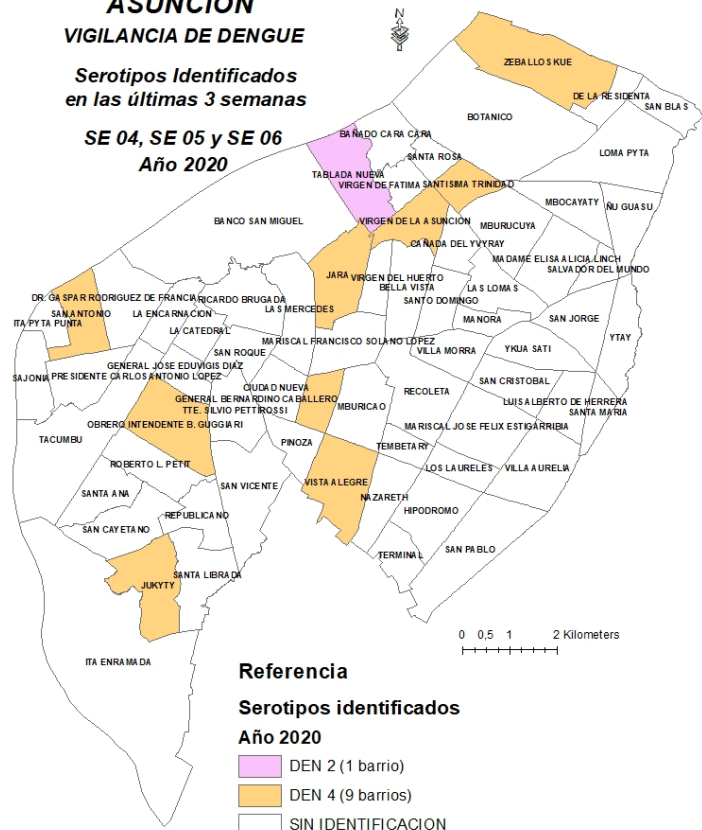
ASUNCION
VIGILANCIA DE DENGUE

Serotipos Identificados en las últimas 3 semanas

SE 04, SE 05 y SE 06
Año 2020

N

ZEBALLOS KUE
DE LA RESIDENTA
SAN BLAS
BOTANICO
BAÑADO CARA CARA
SANTA ROSA
LOMA PYTA
TABLADA NUEVA
VIRGEN DE FATIMA
SANTISIMA TRINIDAD
MBOCAYATY
ÑU GUASU
BANCO SAN MIGUEL
VIRGEN DE LA ASUNCION
MBURUCUYA
CAÑADA DEL YVYRAY
MADAME ELISA ALICIA LINCH
SALVADOR DEL MUNDO
JARA
VIRGEN DEL HUERTO
BELLA VISTA
LAS LOMAS
DR. GASPAR RODRIGUEZ DE FRANCIA
RICARDO BRUGADA
SANTO DOMINGO
SAN ANTONIO
LAS MERCEDES
ITA PYTA PUNTA
LA ENCARNACION
MANORA
SAN JORGE
YTAY
LA CATEDRAL
MARISCAL FRANCISCO SOLANO LOPEZ
VILLA MORRA
YKUA SATI
SAN ROQUE
SAJONIA
GENERAL JOSE EDUVIGIS DIAZ
PRESIDENTE CARLOS ANTONIO LOPEZ
SAN CRISTOBAL
CIUDAD NUEVA
RECOLETA
GENERAL BERNARDINO CABALLERO
LUIS ALBERTO DE HERRERA
SANTA MARIA
TTE. SILVIO PETTIROSSI
MBURICAO
OBRERO INTENDENTE B. GUGGIARI
MARISCAL JOSE FELIX ESTIGARRIBIA
TACUMBU
PINOZA
TEMBETARY
ROBERTO L. PETIT
LOS LAURELES
VILLA AURELIA
VISTA ALEGRE
SAN VICENTE
SANTA ANA
NAZARETH
HIPODROMO
REPUBLICANO
SAN CAYETANO
TERMINAL
SAN PABLO
SANTA LIBRADA
JUKYTY
ITA ENRAMADA

0 0,5 1 2 Kilometers

Referencia
Serotipos identificados
Año 2020
DEN 2 (1 barrio)
DEN 4 (9 barrios)
SIN IDENTIFICACION